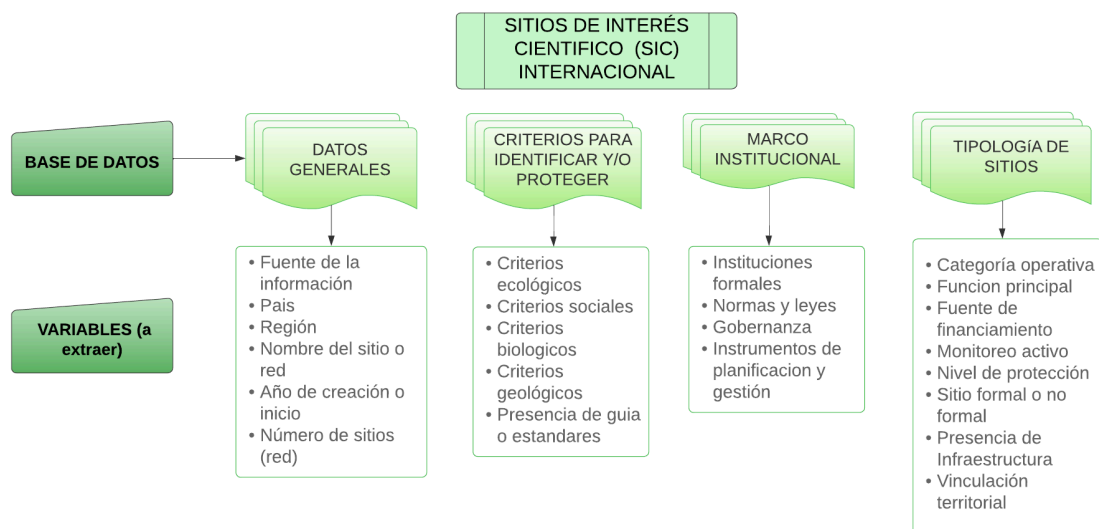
SITIOS DE INTERÉS CIENTIFICO (SIC) INTERNACIONAL

BASE DE DATOS

DATOS GENERALES

CRITERIOS PARA IDENTIFICAR Y/O PROTEGER

MARCO INSTITUCIONAL

TIPOLOGíA DE SITIOS

VARIABLES (a extraer)

- Fuente de la información
- Pais
- Región
- Nombre del sitio o red
- Año de creación o inicio
- Número de sitios (red)

- Criterios ecológicos
- Criterios sociales
- Criterios biologicos
- Criterios geológicos
- Presencia de guia o estandares

- Instituciones formales
- Normas y leyes
- Gobernanza
- Instrumentos de planificacion y gestión

- Categoría operativa
- Funcion principal
- Fuente de financiamiento
- Monitoreo activo
- Nivel de protección
- Sitio formal o no formal
- Presencia de Infraestructura
- Vinculación territorial